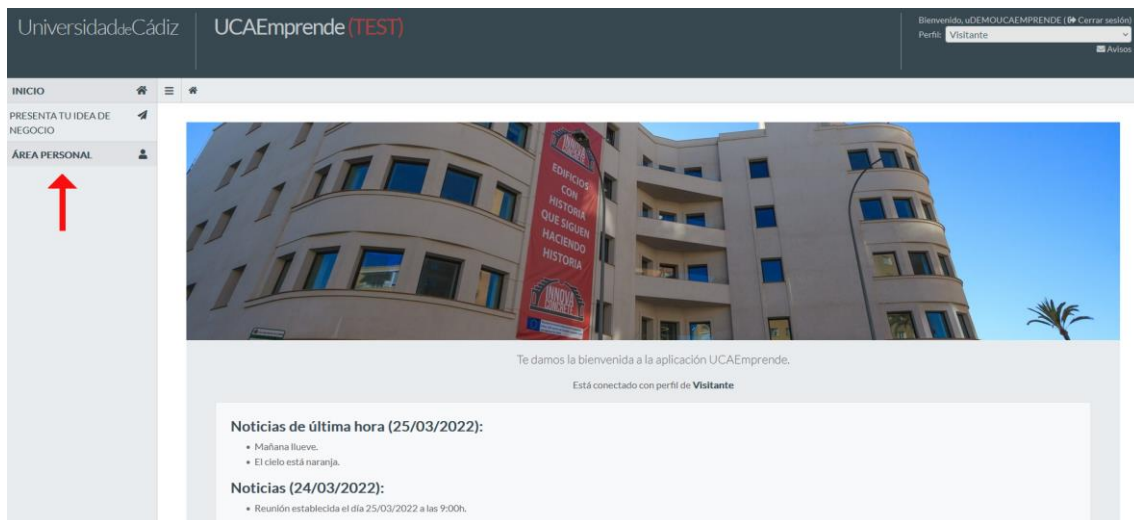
UniversidaddeCádiz

UCAEmprende (TEST)

Bienvenido, uDEMOUCAEMPRENDE (Cerrar sesión)
Perfil: Visitante
Avisos

INICIO
PRESENTA TU IDEA DE NEGOCIO
ÁREA PERSONAL

INNOVA
EDIFICIOS CON HISTORIA QUE SIGUEN HACIENDO HISTORIA
INNOVA

Te damos la bienvenida a la aplicación UCAEmprende.

Está conectado con perfil de **Visitante**

Noticias de última hora (25/03/2022):

• Mañana llueve.
• El cielo está naranja.

Noticias (24/03/2022):

• Reunión establecida el día 25/03/2022 a las 9:00h.